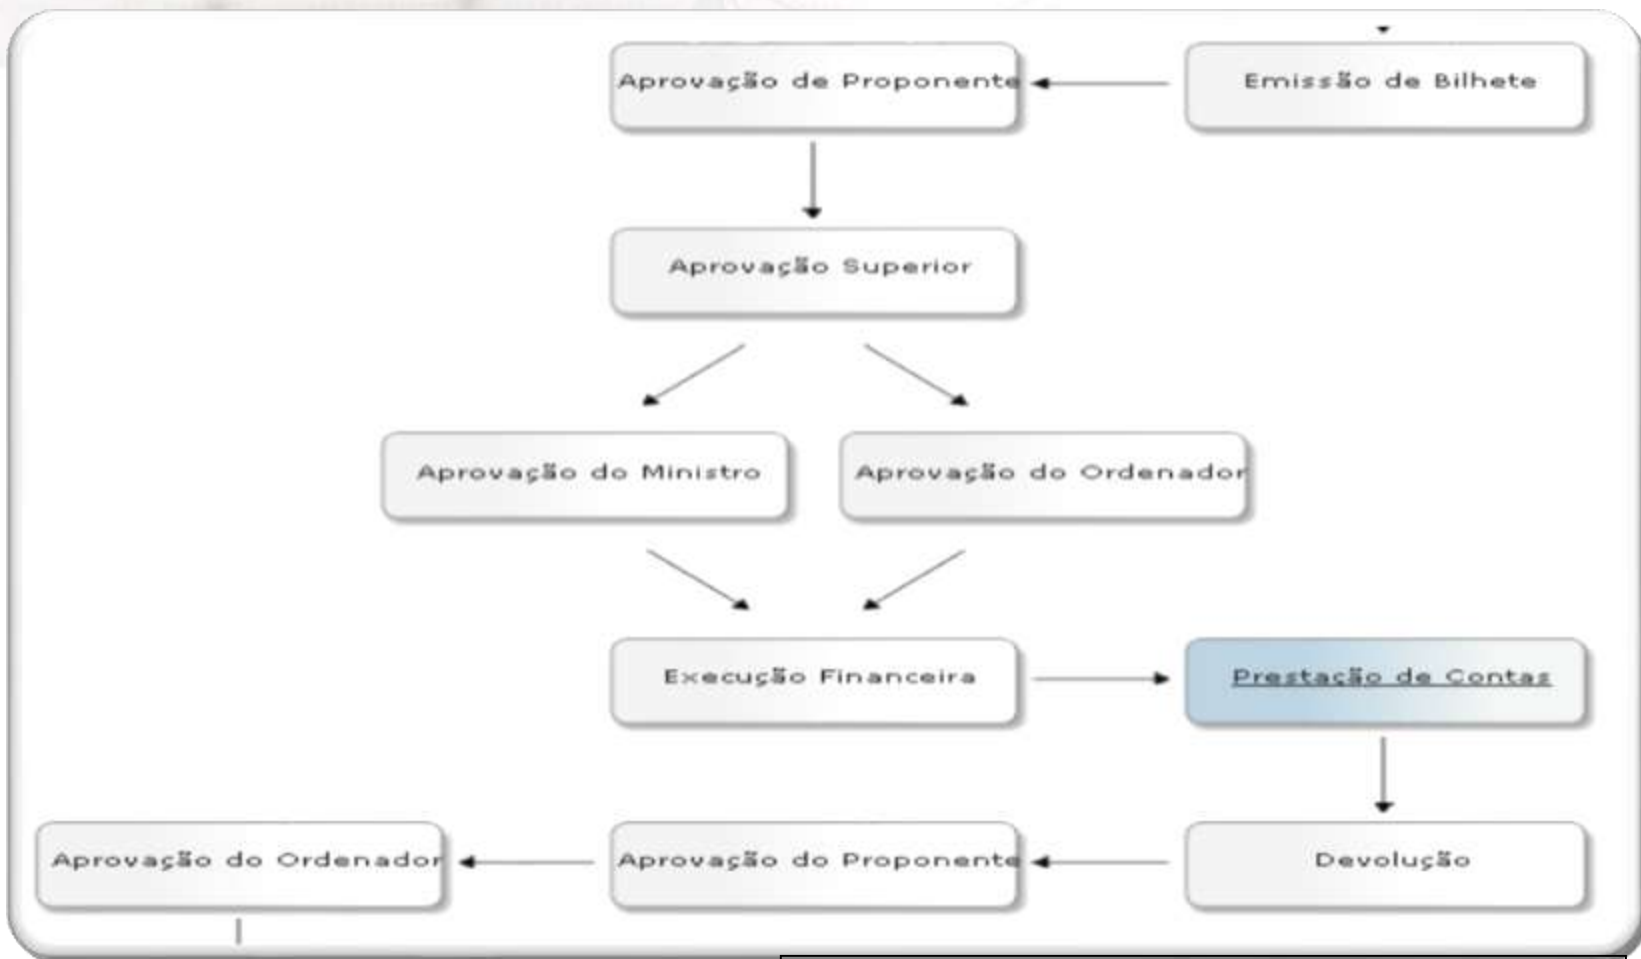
Emissão de Bilhete

Aprovação de Proponente

Aprovação Superior

Aprovação do Ministro

Aprovação do Ordenador

Execução Financeira

Prestação de Contas

Devolução

Aprovação do Proponente

Aprovação do Ordenador